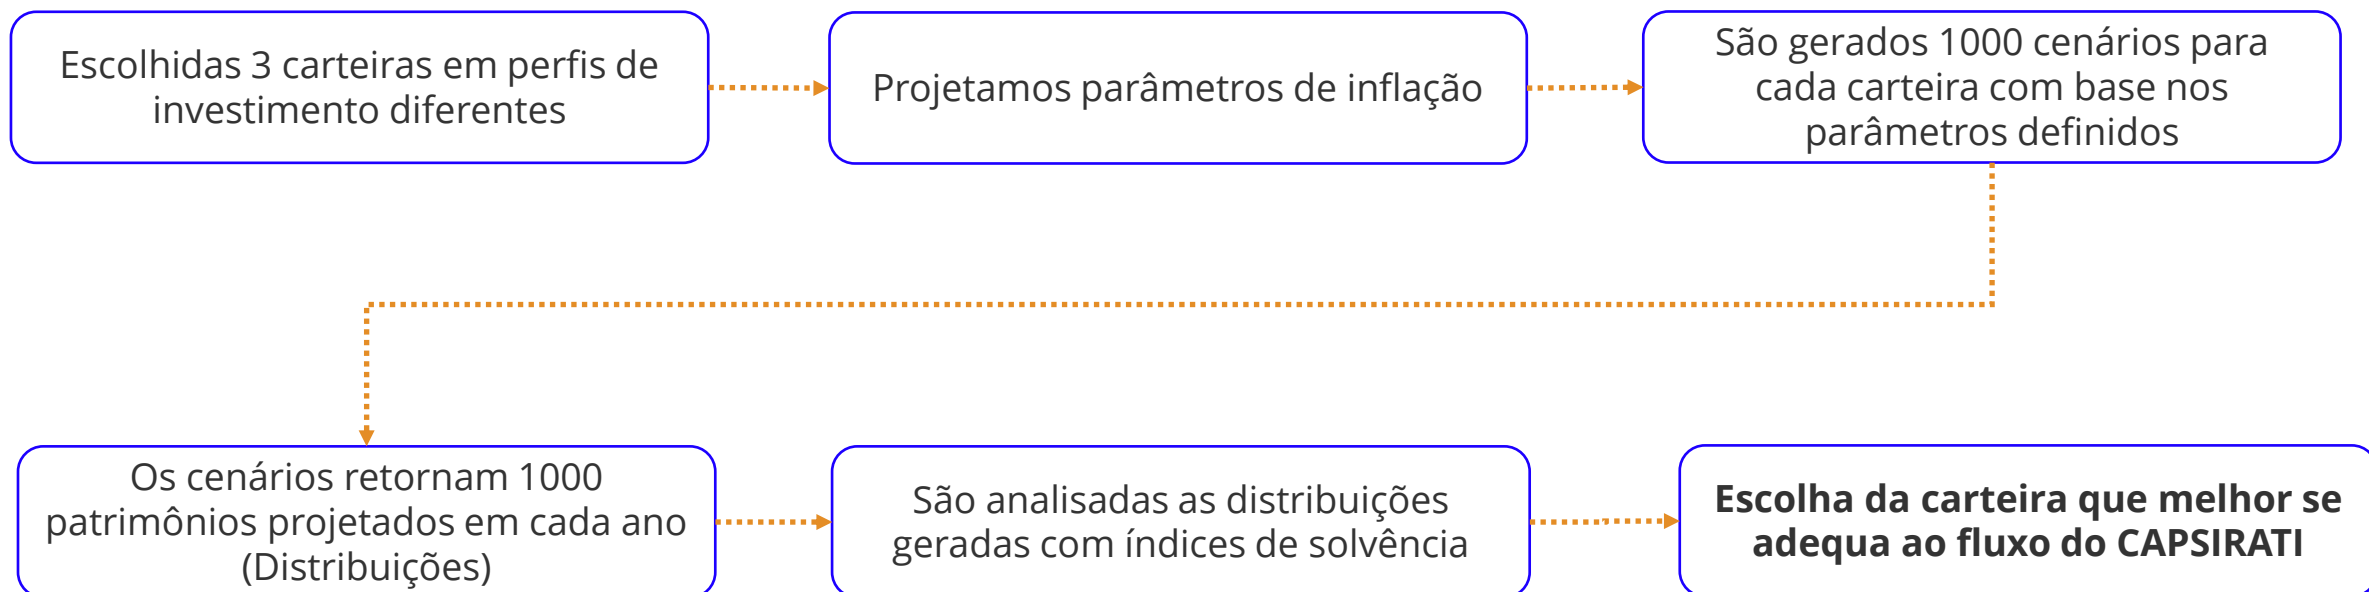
Escolhidas 3 carteiras em perfis de investimento diferentes

Projetamos parâmetros de inflação

São gerados 1000 cenários para cada carteira com base nos parâmetros definidos

Os cenários retornam 1000 patrimônios projetados em cada ano (Distribuições)

São analisadas as distribuições geradas com índices de solvência

**Escolha da carteira que melhor se adequa ao fluxo do CAPSIRATI**